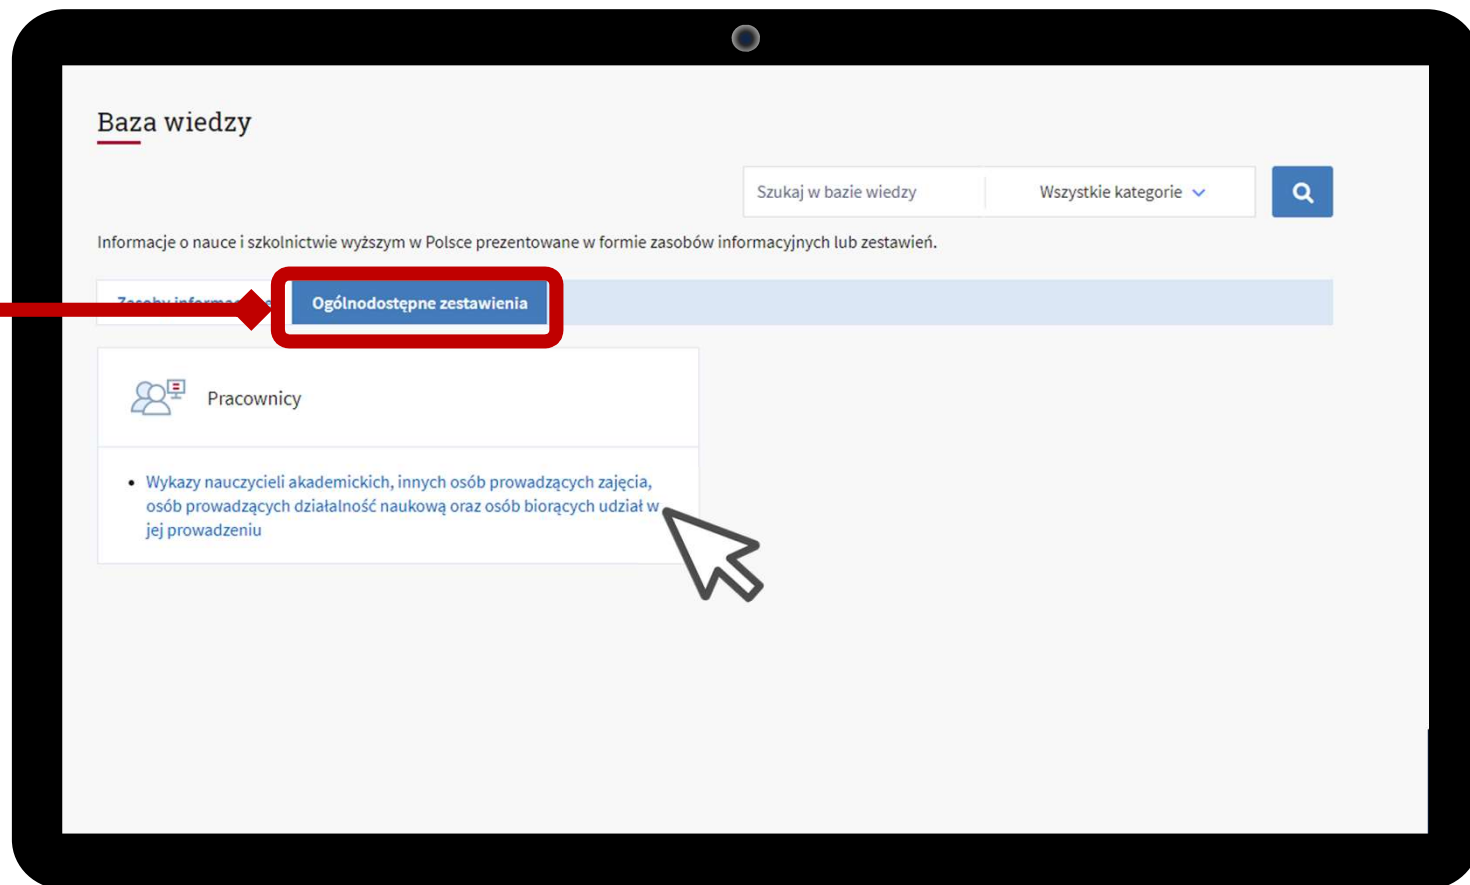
Baza wiedzy

Szukaj w bazie wiedzy

Wszystkie kategorie

Informacje o nauce i szkolnictwie wyższym w Polsce prezentowane w formie zasobów informacyjnych lub zestawień.

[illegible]

Ogólnodostępne zestawienia

Pracownicy

• Wykazy nauczycieli akademickich, innych osób prowadzących zajęcia, osób prowadzących działalność naukową oraz osób biorących udział w jej prowadzeniu